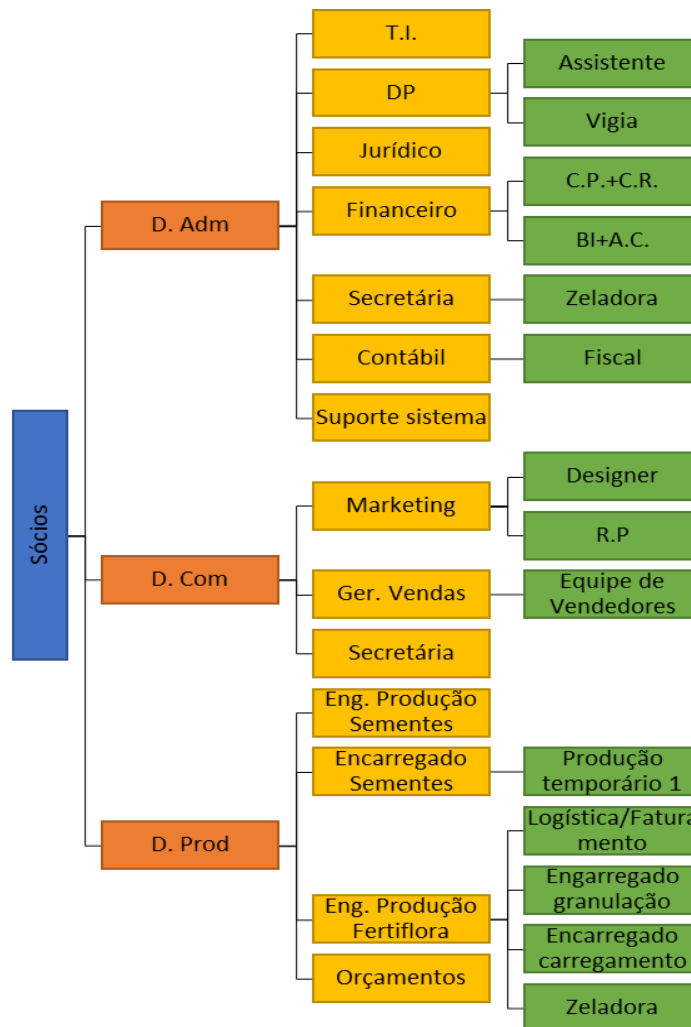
Sócios

D. Adm

T.I.

DP

Assistente

Vigia

Jurídico

Financeiro

C.P.+C.R.

BI+A.C.

Secretária

Zeladora

Contábil

Fiscal

Suporte sistema

D. Com

Marketing

Designer

R.P

Ger. Vendas

Equipe de Vendedores

Secretária

D. Prod

Eng. Produção Sementes

Encarregado Sementes

Produção temporário 1

Eng. Produção Fertiflora

Logística/Faturamento

Engarregado granulação

Encarregado carregamento

Zeladora

Orçamentos